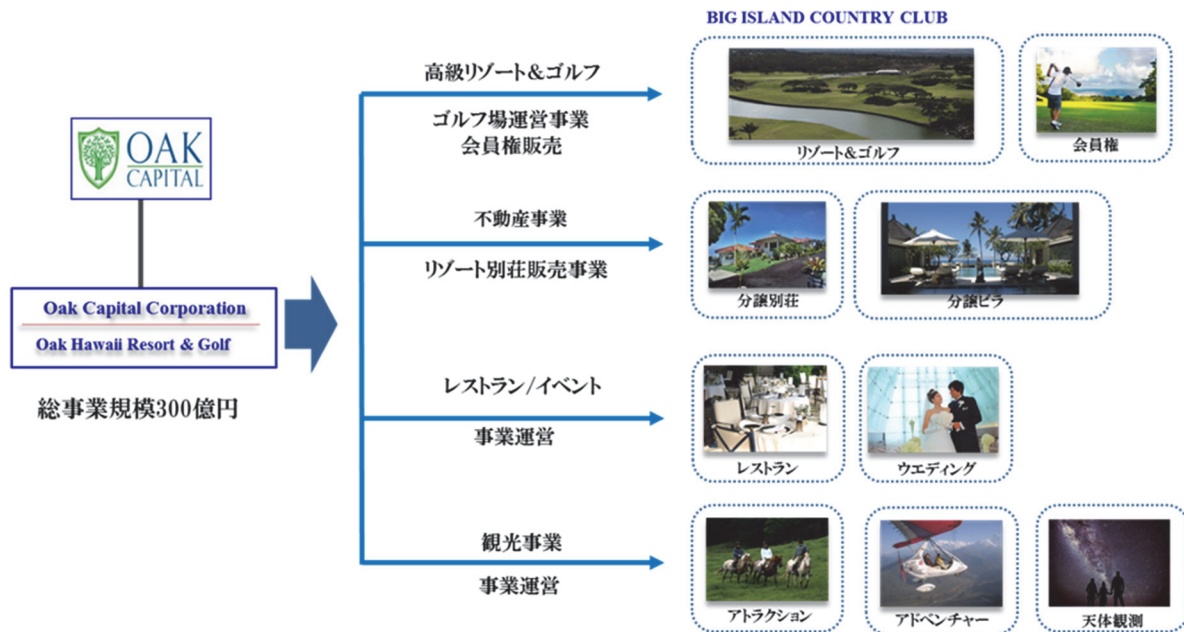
OAK CAPITAL

Oak Capital Corporation

Oak Hawaii Resort & Golf

総事業規模300億円

高級リゾート&ゴルフ

ゴルフ場運営事業
会員権販売

不動産事業

リゾート別荘販売事業

レストラン/イベント

事業運営

観光事業

事業運営

BIG ISLAND COUNTRY CLUB

リゾート&ゴルフ

会員権

分譲別荘

分譲ビラ

レストラン

ウエディング

アトラクション

アドベンチャー

天体観測